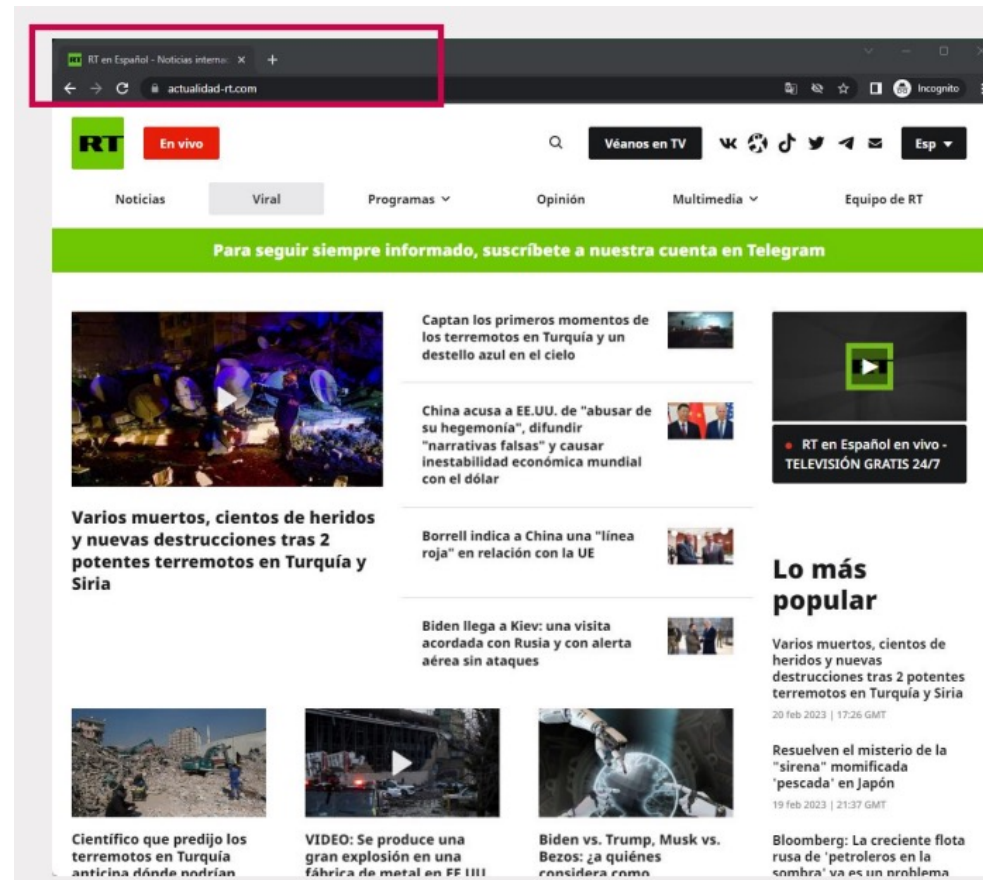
RT en Español - Noticias internac ×
+
actualidad-rt.com
Incognito

RT
En vivo
Véanos en TV
Esp

Noticias
Viral
Programas
Opinión
Multimedia
Equipo de RT

Para seguir siempre informado, suscríbete a nuestra cuenta en Telegram

Varios muertos, cientos de heridos y nuevas destrucciones tras 2 potentes terremotos en Turquía y Siria

Captan los primeros momentos de los terremotos en Turquía y un destello azul en el cielo

China acusa a EE.UU. de "abusar de su hegemonía", difundir "narrativas falsas" y causar inestabilidad económica mundial con el dólar

Borrell indica a China una "línea roja" en relación con la UE

Biden llega a Kiev: una visita acordada con Rusia y con alerta aérea sin ataques

RT en Español en vivo - TELEVISIÓN GRATIS 24/7

Lo más popular

Varios muertos, cientos de heridos y nuevas destrucciones tras 2 potentes terremotos en Turquía y Siria
20 feb 2023 | 17:26 GMT

Resuelven el misterio de la "sirena" momificada 'pescada' en Japón
19 feb 2023 | 21:37 GMT

Bloomberg: La creciente flota rusa de 'petroleros en la sombra' va es un problema

Científico que predijo los terremotos en Turquía anticipa dónde podrían

VIDEO: Se produce una gran explosión en una fábrica de metal en EE.UU.

Biden vs. Trump, Musk vs. Bezos: ¿a quiénes considera como